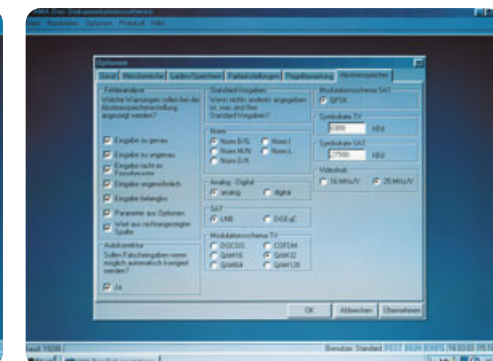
Datei Bearbeiten Optionen Protokoll Info

Optionen

Gerät | Messbereiche | Laden/Speichern | Farbeinstellungen | Pegelbewertung | Abschlussprüfung

Fehleranalyse
Welche Warnungen sollen bei der Abschlussprüfung angezeigt werden?

Eingabe zu genau
Eingabe zu ungenau
Eingabe nicht im Frequenzraster
Eingabe ungewöhnlich
Eingabe beliebig
Parameter aus Optionen
Wert aus nichtangezeigter Spalte

Autokorrektur
Sollen Falscheingaben wenn möglich automatisch korrigiert werden?
Ja

Standard-Vorgaben
Wenn nichts anderes angegeben ist, was sind Ihre Standard-Vorgaben?

Norm
Norm B/G
Norm I
Norm M/N
Norm L
Norm D/K

Analog - Digital
analog
digital

SAT
LNB
DVB-qC

Modulationsschema TV
DOCSIS
COFDM
QAM16
QAM32
QAM64
QAM128

Modulationsschema SAT
QPSK

Symbolrate TV
6900 kBd

Symbolrate SAT
27500 kBd

Videohub
16 MHz/V
25 MHz/V

OK
Abbrechen
Übernehmen